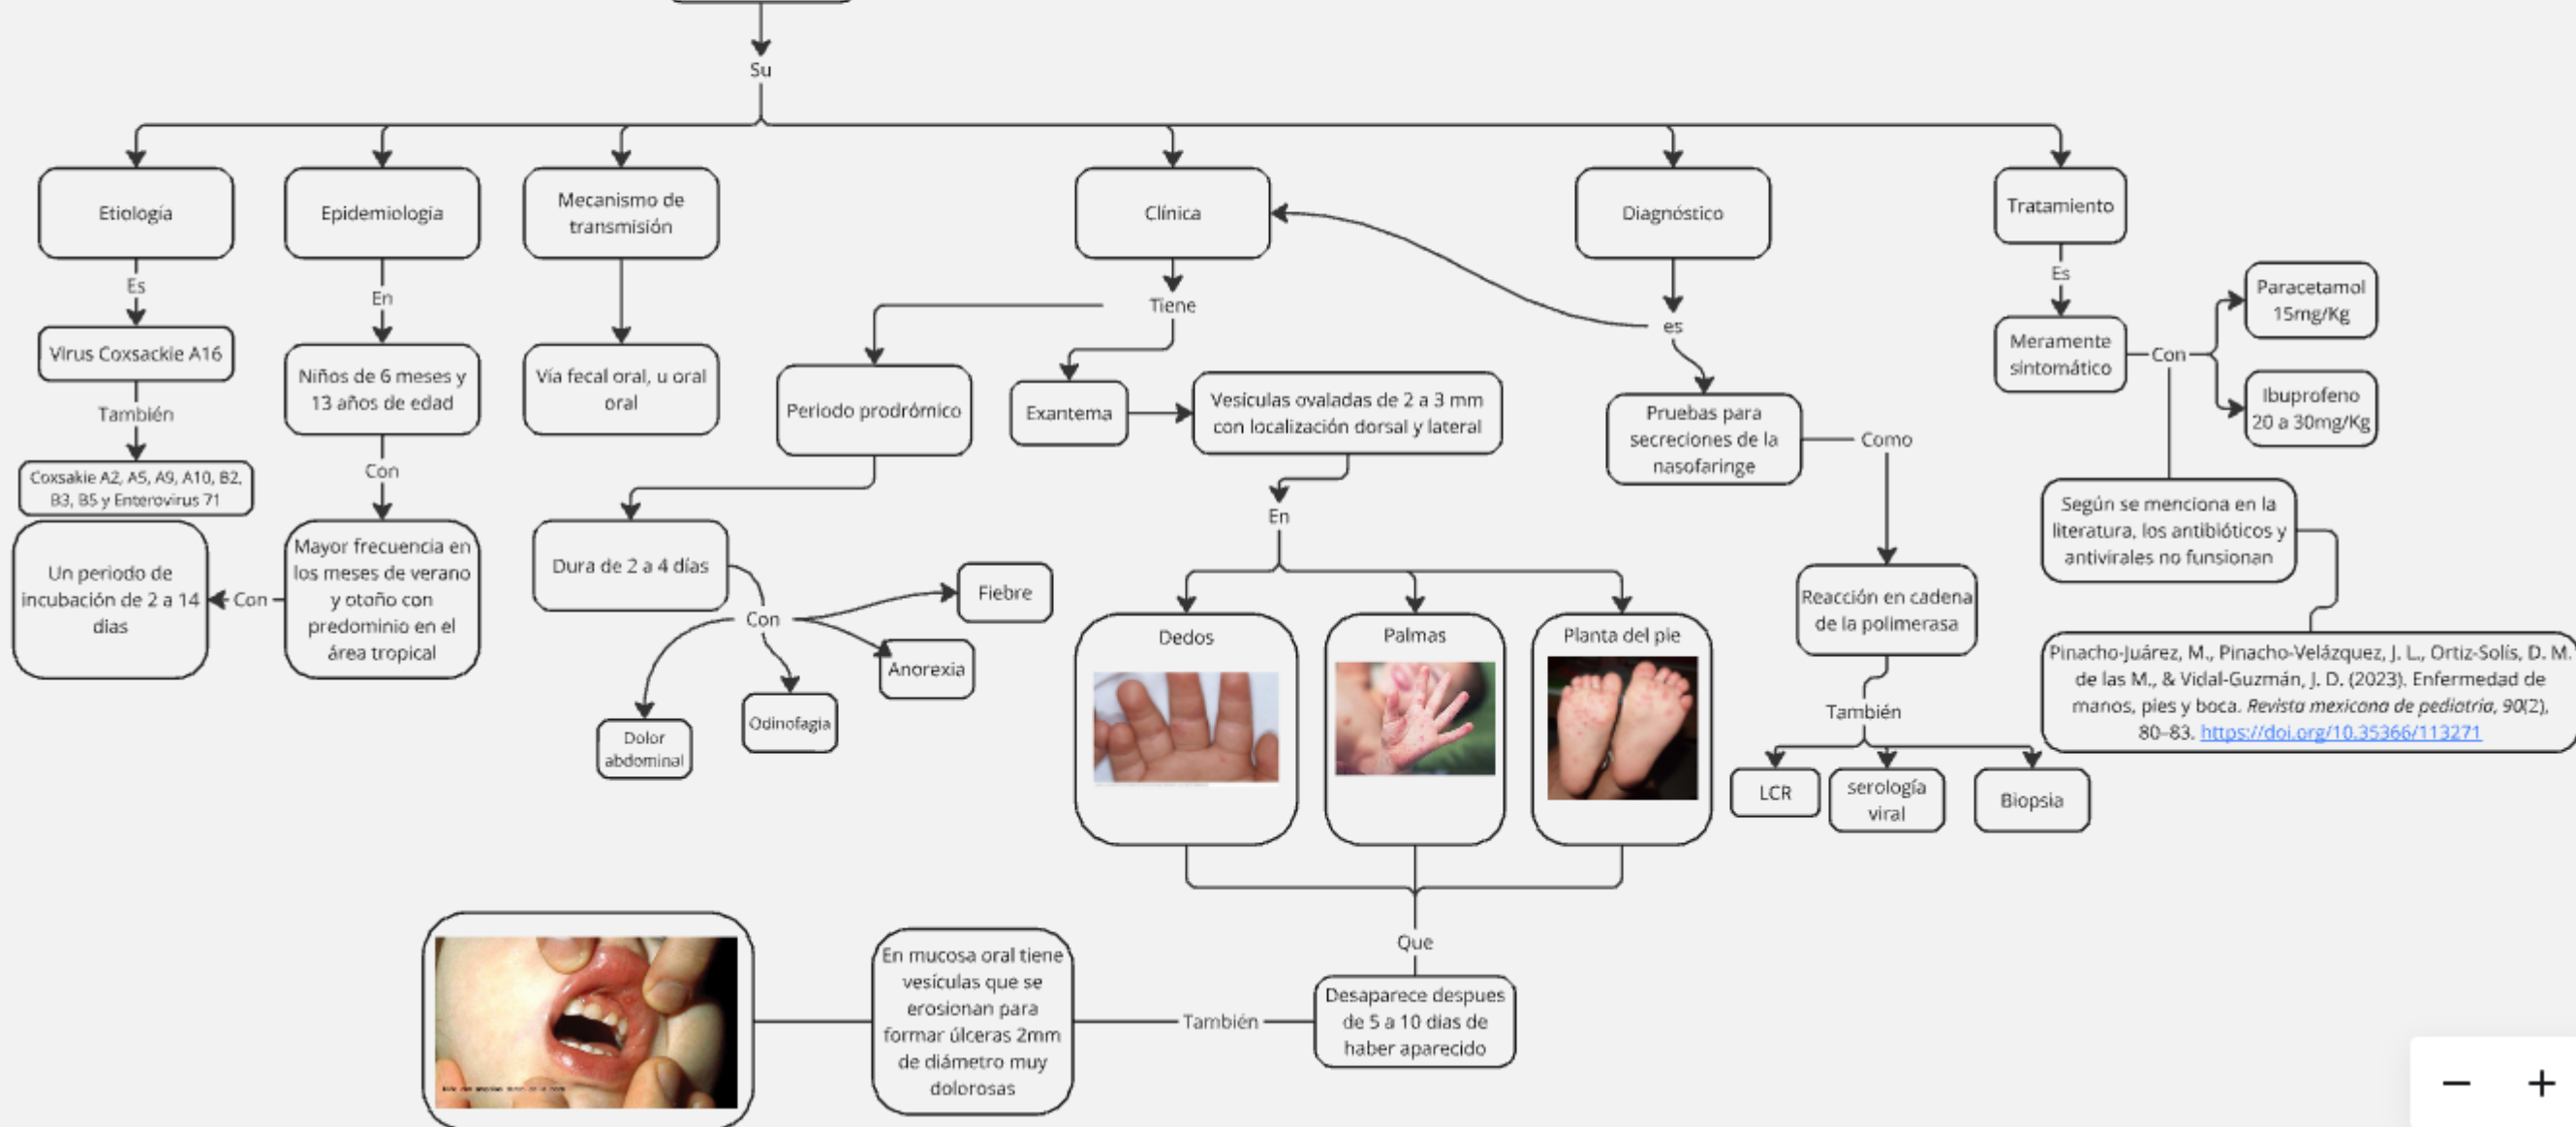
Su

Etiología

Es

Virus Coxsackie A16

También

Coxsakie A2, A5, A9, A10, B2, B3, B5 y Enterovirus 71

Un periodo de incubación de 2 a 14 días

Con

Epidemiologia

En

Niños de 6 meses y 13 años de edad

Con

Mayor frecuencia en los meses de verano y otoño con predominio en el área tropical

Mecanismo de transmisión

Vía fecal oral, u oral oral

Clínica

Tiene

Periodo prodrómico

Dura de 2 a 4 días

Con

Fiebre

Anorexia

Odinofagia

Dolor abdominal

Exantema

Vesículas ovaladas de 2 a 3 mm con localización dorsal y lateral

En

Dedos

Palmas

Planta del pie

Que

Desaparece despues de 5 a 10 días de haber aparecido

También

En mucosa oral tiene vesículas que se erosionan para formar úlceras 2mm de diámetro muy dolorosas

Diagnóstico

es

Pruebas para secreciones de la nasofaringe

Como

Reacción en cadena de la polimerasa

También

LCR

serología viral

Biopsia

Tratamiento

Es

Meramente sintomático

Con

Paracetamol 15mg/Kg

Ibuprofeno 20 a 30mg/Kg

Según se menciona en la literatura, los antibióticos y antivirales no funsionan

Pinacho-Juárez, M., Pinacho-Velázquez, J. L., Ortiz-Solís, D. M. de las M., & Vidal-Guzmán, J. D. (2023). Enfermedad de manos, pies y boca. Revista mexicana de pediatría, 90(2), 80–83. https://doi.org/10.35366/113271

−
+